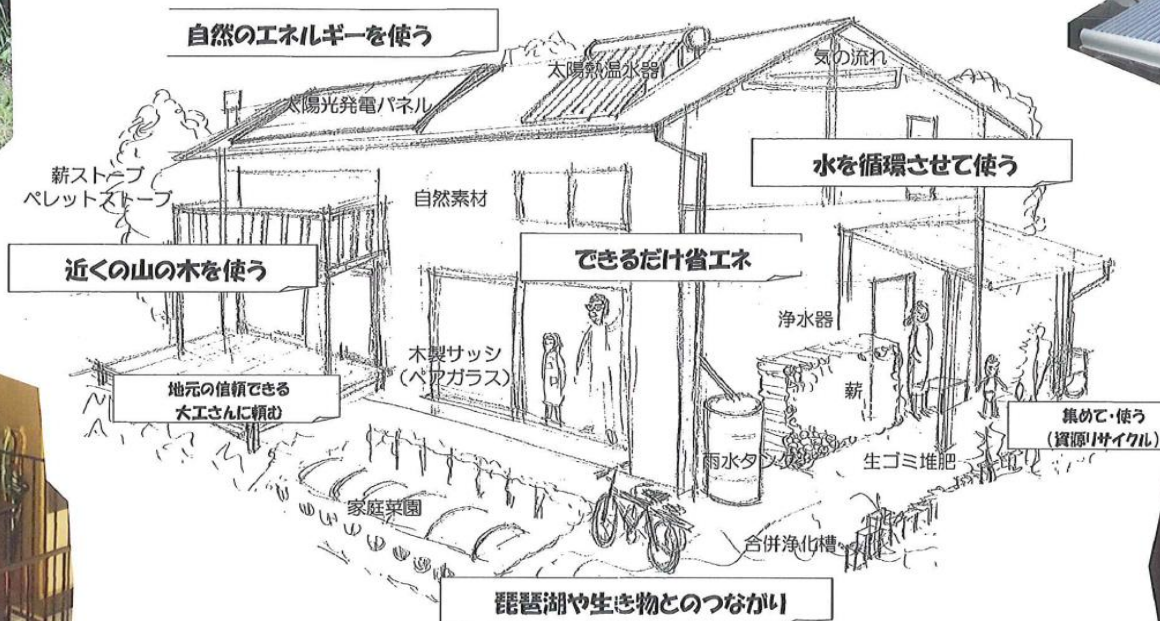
自然のエネルギーを使う

太陽熱温水器

気の流れ

太陽光発電パネル

薪ストーブ
ペレットストーブ

自然素材

水を循環させて使う

近くの山の木を使う

できるだけ省エネ

浄水器

木製サッシ
(ペアガラス)

地元の信頼できる
大工さんに頼む

薪

集めて・使う
(資源リサイクル)

雨水タンク

生ゴミ堆肥

家庭菜園

合併浄化槽

琵琶湖や生き物とのつながり